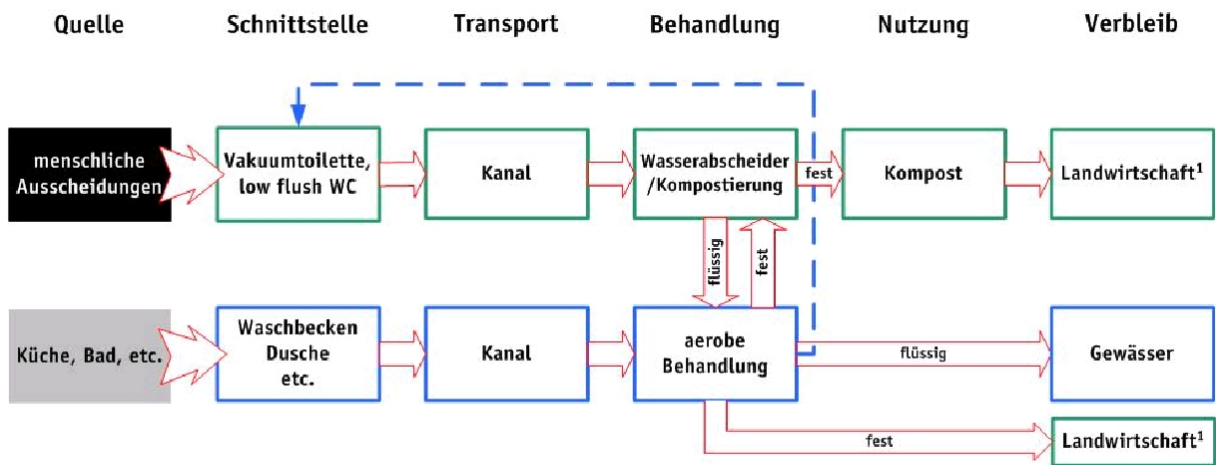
Quelle Schnittstelle Transport Behandlung Nutzung Verbleib

menschliche Ausscheidungen

Vakuumtoilette, low flush WC

Kanal

Wasserabscheider /Kompostierung

fest

Kompost

Landwirtschaft$^1$

flüssig

fest

Küche, Bad, etc.

Waschbecken Dusche etc.

Kanal

aerobe Behandlung

flüssig

Gewässer

fest

Landwirtschaft$^1$